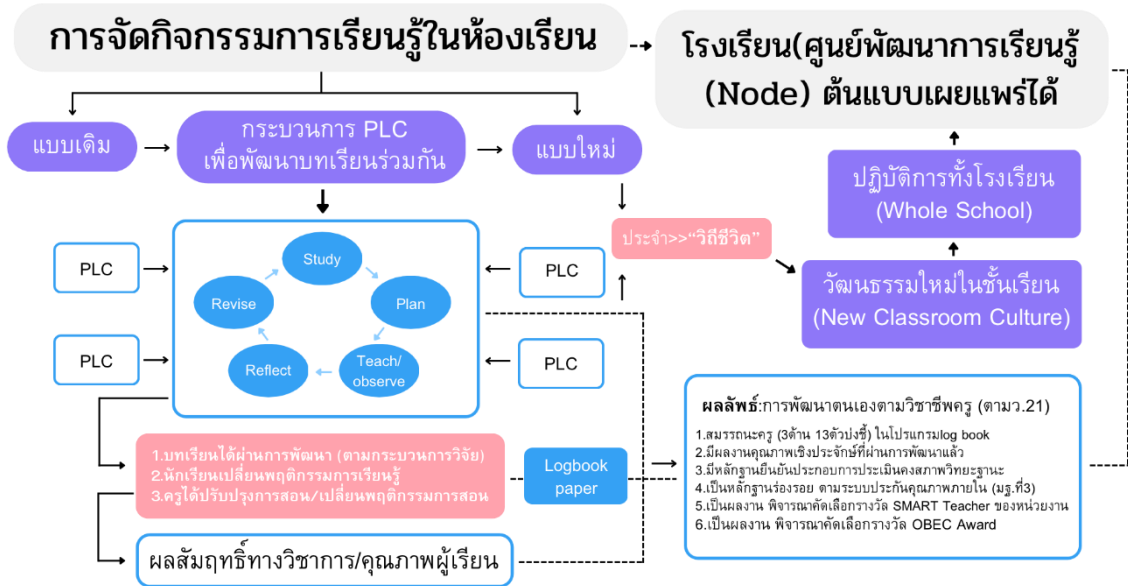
การจัดกิจกรรมการเรียนรู้ในห้องเรียน

โรงเรียน(ศูนย์พัฒนาการเรียนรู้ (Node) ต้นแบบเผยแพร่ได้

แบบเดิม

กระบวนการ PLC เพื่อพัฒนาบทเรียนร่วมกัน

แบบใหม่

ปฏิบัติการทั้งโรงเรียน (Whole School)

ประจำ>>"วิถีชีวิต"

วัฒนธรรมใหม่ในชั้นเรียน (New Classroom Culture)

PLC

PLC

PLC

PLC

Study

Plan

Teach/ observe

Reflect

Revise

ผลลัพธ์:การพัฒนาตนเองตามวิชาชีพครู (ตามว.21)

1.สมรรถนะครู (3ด้าน 13ตัวบ่งชี้) ในโปรแกรมlog book
2.มีผลงานคุณภาพเชิงประจักษ์ที่ผ่านการพัฒนาแล้ว
3.มีหลักฐานยืนยันประกอบการประเมินคงสภาพวิทยะฐานะ
4.เป็นหลักฐานร่องรอย ตามระบบประกันคุณภาพภายใน (มฐ.ที่3)
5.เป็นผลงาน พิจารณาคัดเลือกรางวัล SMART Teacher ของหน่วยงาน
6.เป็นผลงาน พิจารณาคัดเลือกรางวัล OBEC Award

1.บทเรียนได้ผ่านการพัฒนา (ตามกระบวนการวิจัย)
2.นักเรียนเปลี่ยนพฤติกรรมการเรียนรู้
3.ครูได้ปรับปรุงการสอน/เปลี่ยนพฤติกรรมการสอน

Logbook paper

ผลสัมฤทธิ์ทางวิชาการ/คุณภาพผู้เรียน